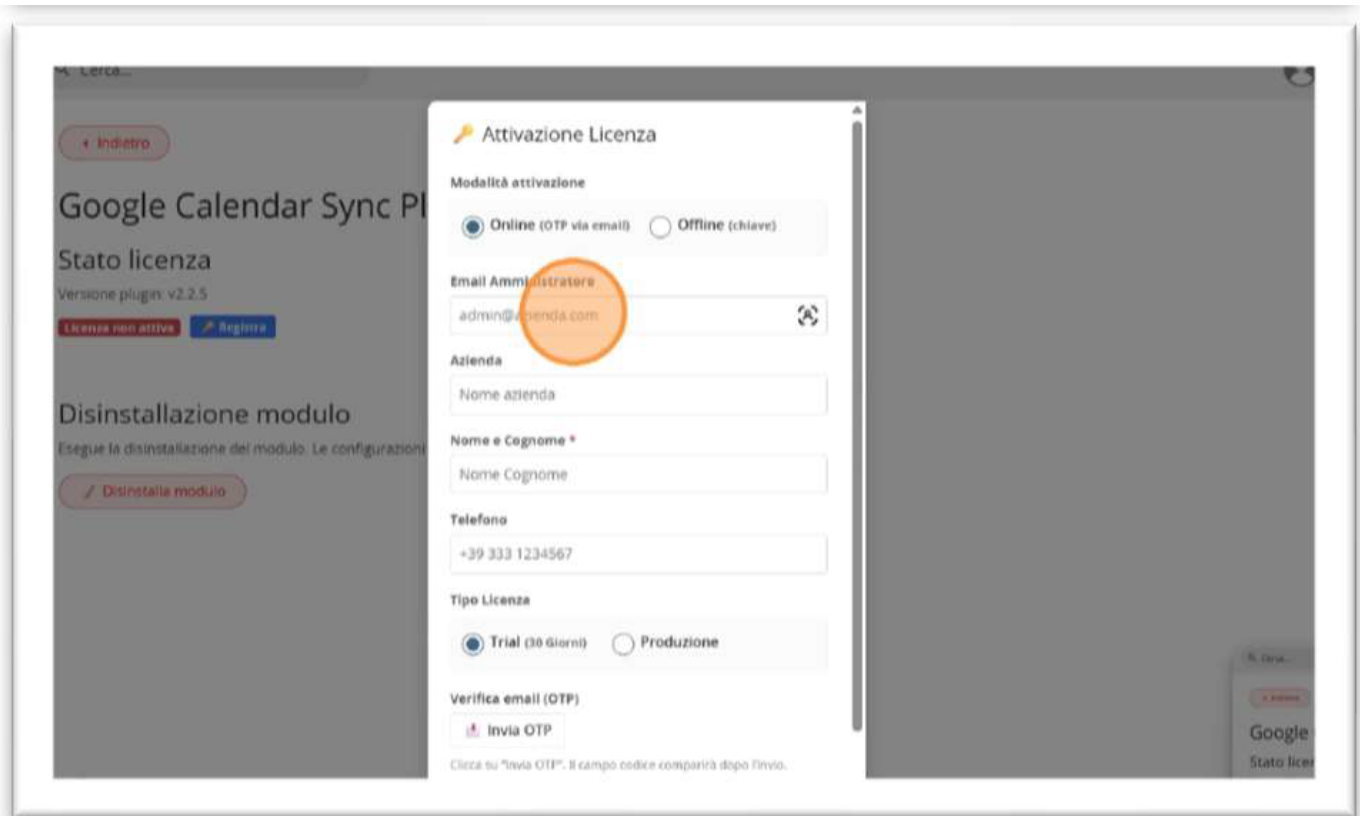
Cerca...

Indietro

Google Calendar Sync Pl

Stato licenza

Versione plugin: v2.2.5

Licenza non attiva Registra

Disinstallazione modulo

Esegue la disinstallazione del modulo. Le configurazioni

Disinstalla modulo

Attivazione Licenza

Modalità attivazione

Online (OTP via email) Offline (chiave)

Email Amministratore

admin@azienda.com

Azienda

Nome azienda

Nome e Cognome *

Nome Cognome

Telefono

+39 333 1234567

Tipo Licenza

Trial (30 Giorni) Produzione

Verifica email (OTP)

Invia OTP

Clicca su "Invia OTP". Il campo codice comparirà dopo l'invio.

Cerca...

Indietro

Google

Stato licen